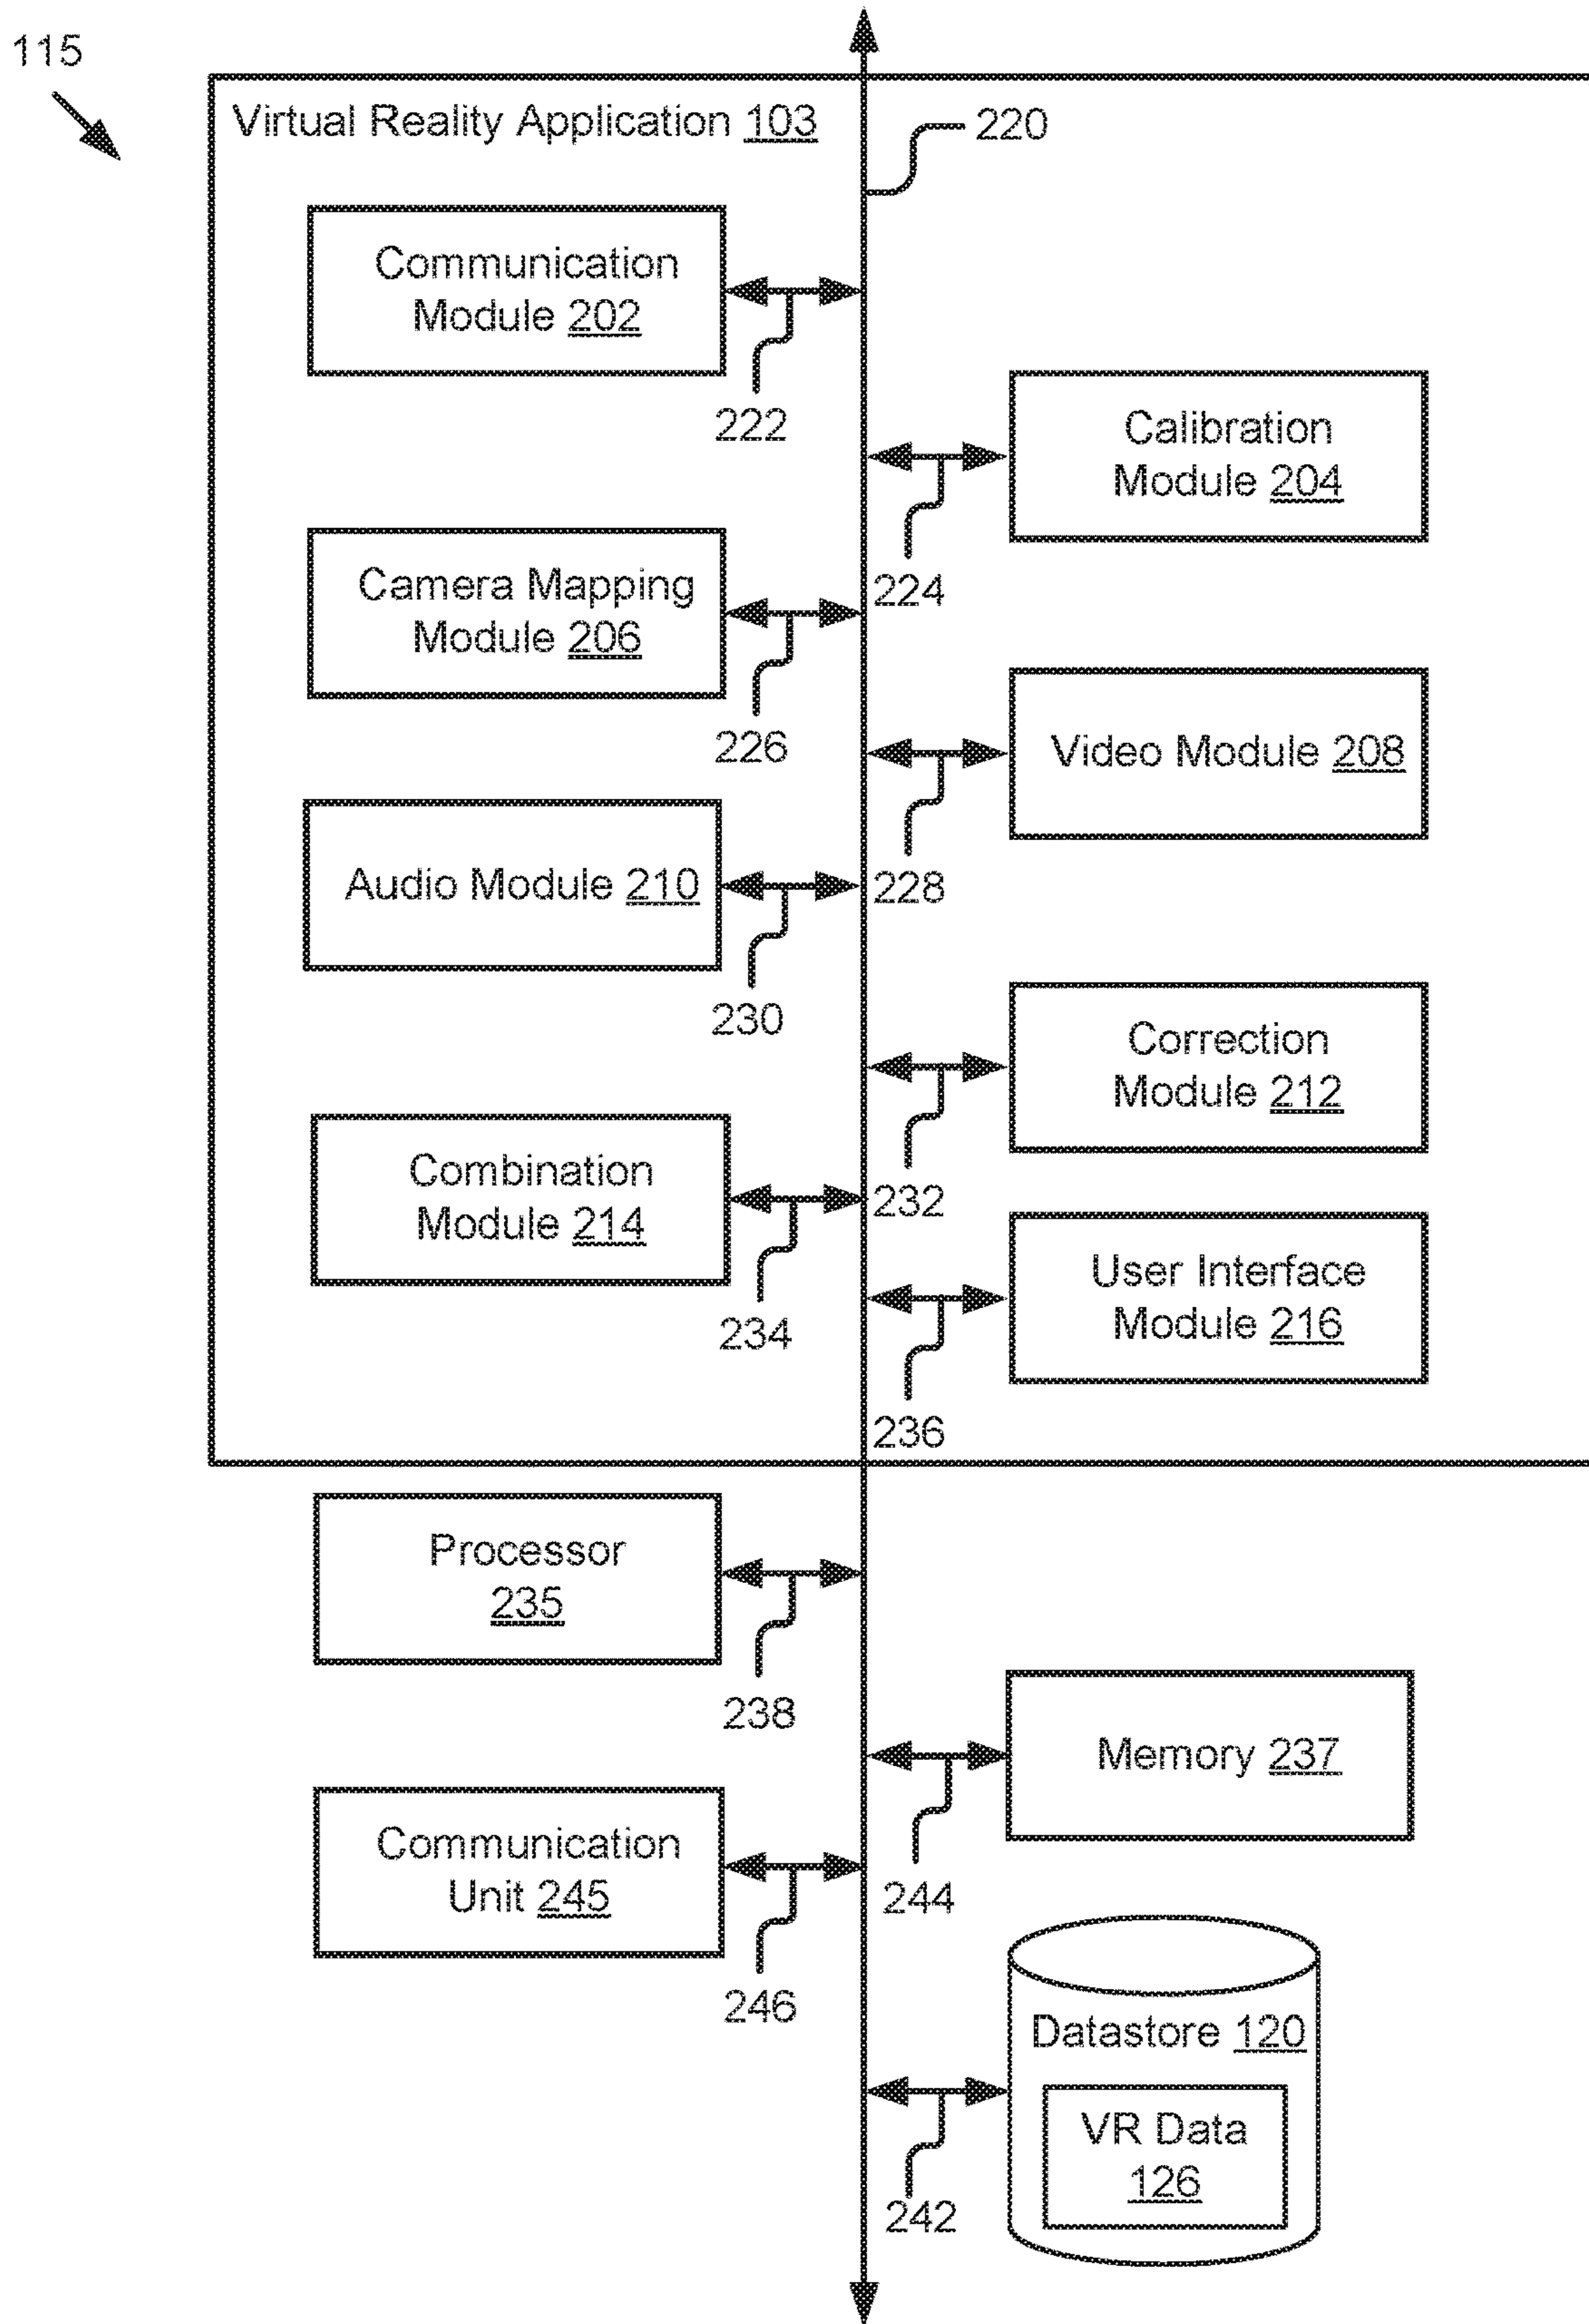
115

Virtual Reality Application 103

220

Communication Module 202

222

Calibration Module 204

224

Camera Mapping Module 206

226

Video Module 208

228

Audio Module 210

230

Correction Module 212

232

Combination Module 214

234

User Interface Module 216

236

Processor 235

238

Memory 237

244

Communication Unit 245

246

Datastore 120

VR Data 126

242